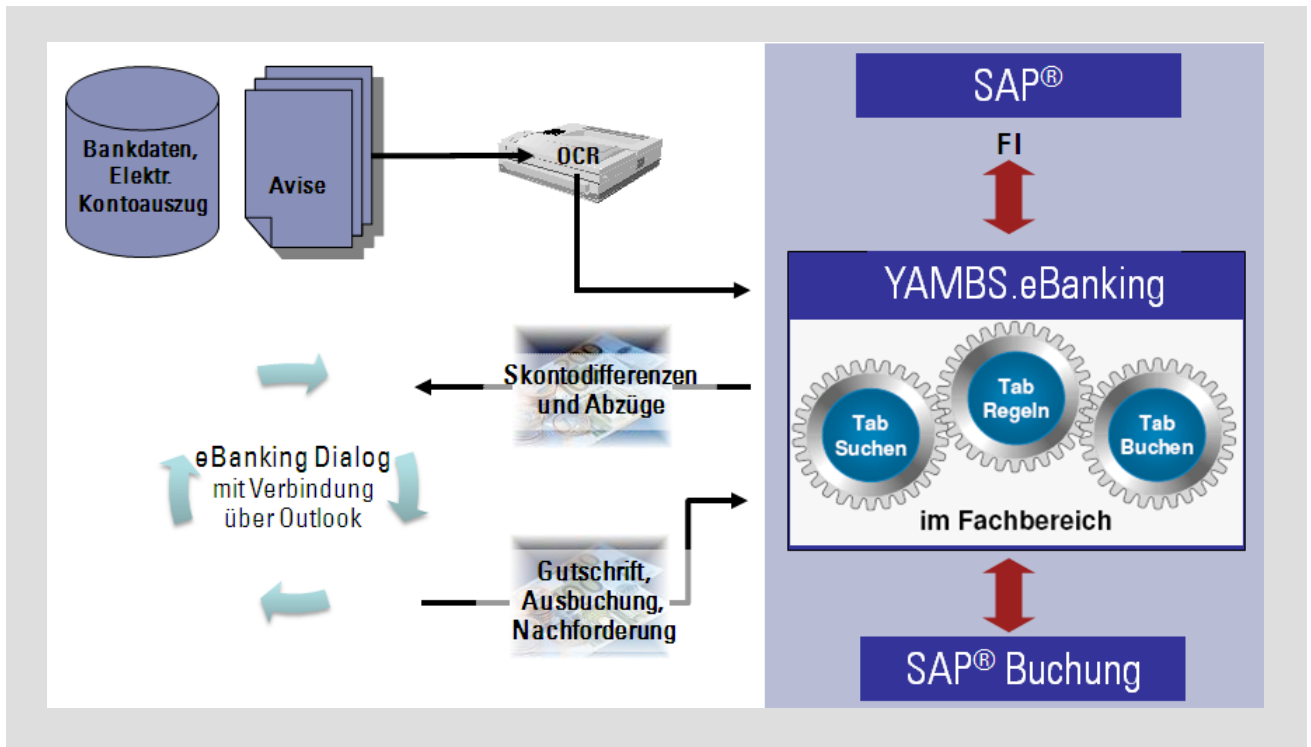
Bankdaten, Elektr. Kontoauszug

Avise

OCR

SAP®

FI

YAMBS.eBanking

Skontodifferenzen und Abzüge

Tab Suchen

Tab Regeln

Tab Buchen

im Fachbereich

eBanking Dialog mit Verbindung über Outlook

Gutschrift, Ausbuchung, Nachforderung

SAP® Buchung